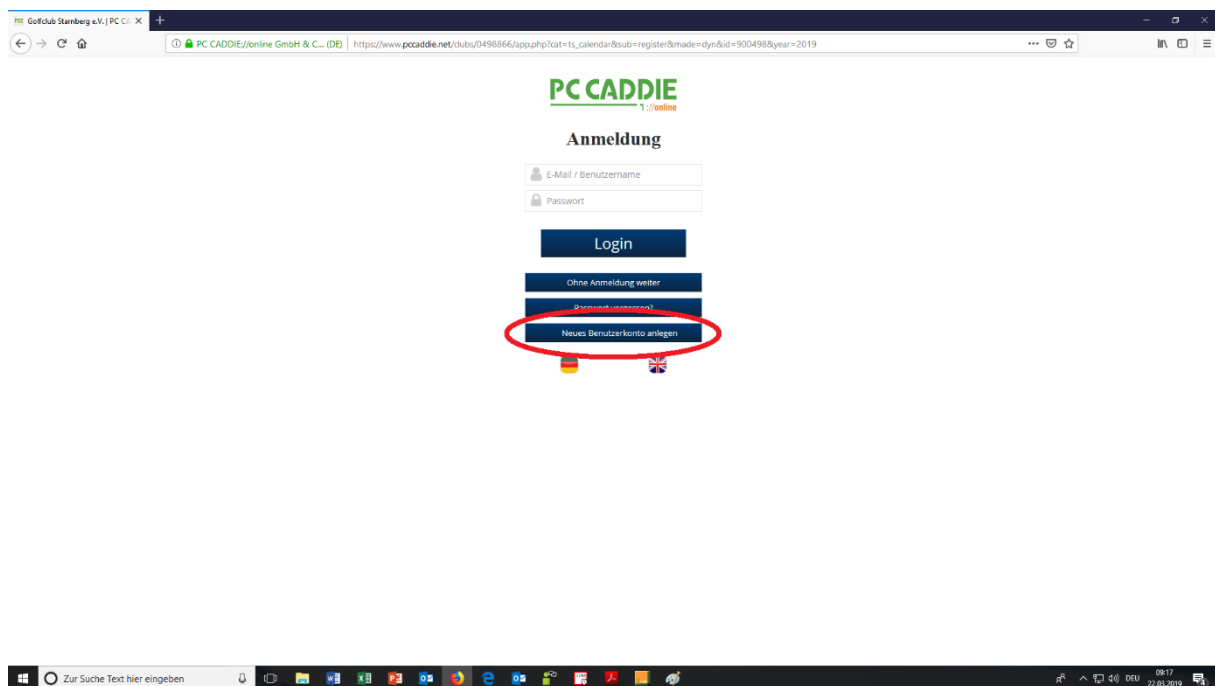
Golfclub Starnberg e.V. | PC CA ×

PC CADDIE://online GmbH & C... (DE) https://www.pccaddie.net/clubs/0498866/app.php?cat=ts_calendar&sub=register&made=dyn&id=900498&year=2019

PC CADDIE ://online

Anmeldung

E-Mail / Benutzername

Passwort

Login

Ohne Anmeldung weiter

Passwort vergessen?

Neues Benutzerkonto anlegen

Zur Suche Text hier eingeben

DEU 09:17 22.03.2019